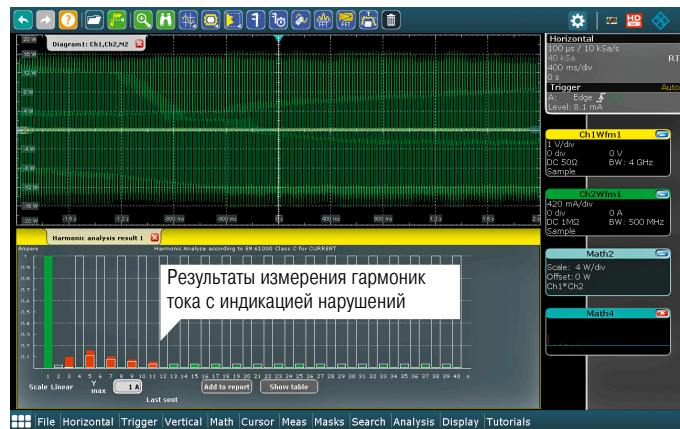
Diagram1: Ch1,Ch2,M2

20 W
16 W
12 W
8 W
4 W
0 W
-4 W
-8 W
-12 W
-16 W
-20 W

-1.6 s
-1.2 s
-800 ms
-400 ms
0 s
400 ms
800 ms
1.2 s
1.6 s

Horizontal
100 µs / 10 kSa/s
40 kSa
400 ms/div
0 s
RT

Trigger
Auto
A: Edge
Level: 8.1 mA

Ch1Wfm1
1 V/div
0 div
0 V
DC 50Ω
BW: 4 GHz
Sample

Ch2Wfm1
420 mA/div
0 div
0 A
DC 1MΩ
BW: 500 MHz
Sample

Math2
Scale: 4 W/div
Offset: 0 W
Ch1*Ch2

Math4

Harmonic analysis result 1

Ampere
Harmonic Analyze according to EN 61000 Class C for CURRENT

1
0.9
0.8
0.7
0.6
0.5
0.4
0.3
0.2
0.1
0

1 2 3 4 5 6 7 8 9 10 11 12 13 14 15 16 17 18 19 20 21 22 23 24 25 26 27 28 29 30 31 32 33 34 35 36 37 38 39 40

Результаты измерения гармоник тока с индикацией нарушений

Scale Linear
Y max
1 A
Add to report
Show table
Last sent

File Horizontal Trigger Vertical Math Cursor Meas Masks Search Analysis Display Tutorials